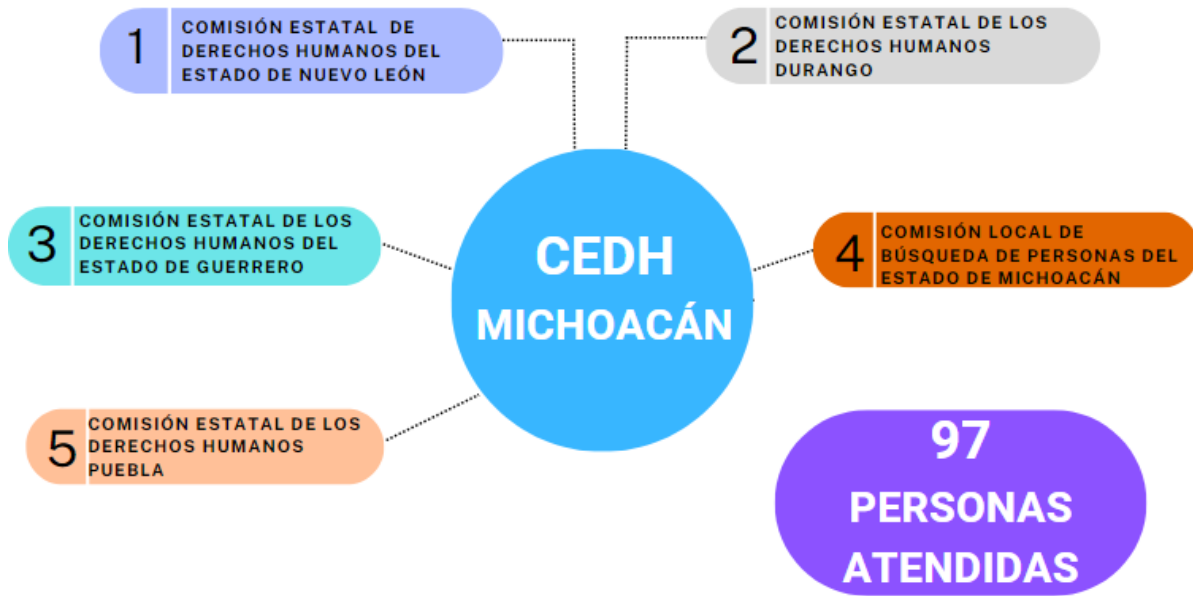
1 COMISIÓN ESTATAL DE DERECHOS HUMANOS DEL ESTADO DE NUEVO LEÓN

2 COMISIÓN ESTATAL DE LOS DERECHOS HUMANOS DURANGO

3 COMISIÓN ESTATAL DE LOS DERECHOS HUMANOS DEL ESTADO DE GUERRERO

CEDH MICHOACÁN

4 COMISIÓN LOCAL DE BÚSQUEDA DE PERSONAS DEL ESTADO DE MICHOACÁN

5 COMISIÓN ESTATAL DE LOS DERECHOS HUMANOS PUEBLA

97 PERSONAS ATENDIDAS